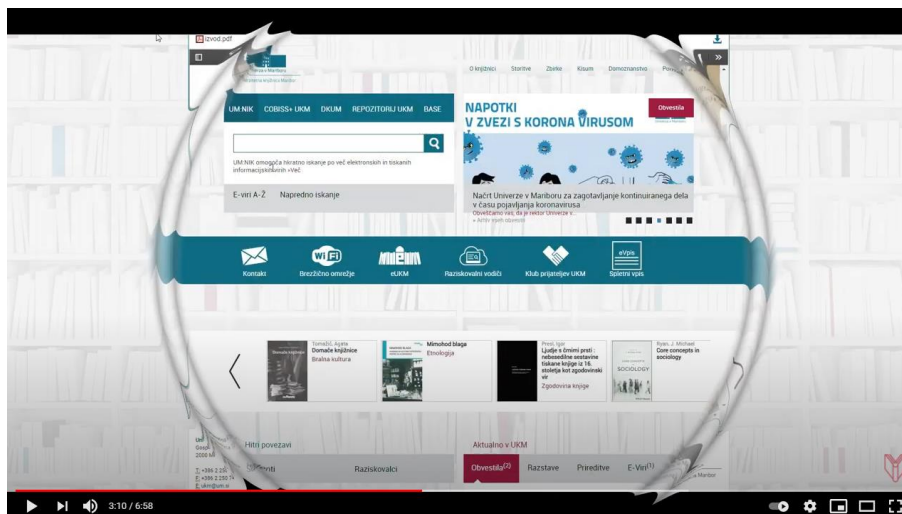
izvod.pdf

O knjižnici Storitve Zbirke Iskum Domoznanstvo Po

UM:NIK COBISS+ UKM DKUM REPOZITORIJ UKM BASE

UM:NIK omogoča hkratno iskanje po več elektronskih in tiskanih informacijskih virih »Več

E-viri A-Ž Napredno iskanje

NAPOTKI V ZVEZI S KORONA VIRUSOM

Obvestila

Načrt Univerze v Mariboru za zagotavljanje kontinuiranega dela v času pojavljanja koronavirusa

Obveščamo vas, da je rektor Univerze v

» Arhiv novih obvestil

Kontakt Brezžično omrežje eUKM Raziskovalni vodiči Klub prijateljev UKM eVpis Spletni vpis

Tomašič, Agata Domače knjižnice Bralna kultura

Mimohod blaga Etnologija

Presl, Igor Ljudje v črnini prsti : neberedine sestavine tiskane knjige iz 16. stoletja kot zgodovinski vir Zgodovina knjige

Ryan, J. Michael Core concepts in sociology

SOCIOLOGY

Hitri povezave

Študenti Raziskovalci

Aktualno v UKM

Obvestila(2) Razstave Prireditve E-Viri(1)

T: +386 2 25
F: +386 2 250 74
E: ukm@um.si

3:10 / 6:58